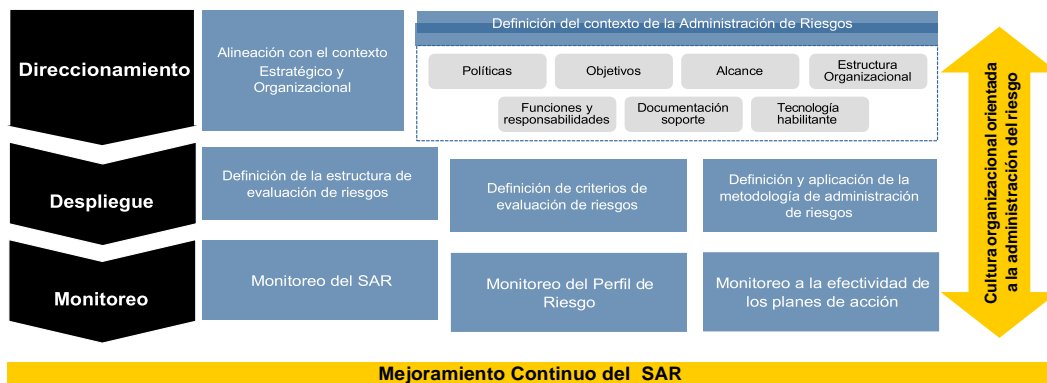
Direccionamiento

Alineación con el contexto Estratégico y Organizacional

Definición del contexto de la Administración de Riesgos

Políticas

Objetivos

Alcance

Estructura Organizacional

Funciones y responsabilidades

Documentación soporte

Tecnología habilitante

Despliegue

Definición de la estructura de evaluación de riesgos

Definición de criterios de evaluación de riesgos

Definición y aplicación de la metodología de administración de riesgos

Monitoreo

Monitoreo del SAR

Monitoreo del Perfil de Riesgo

Monitoreo a la efectividad de los planes de acción

Cultura organizacional orientada a la administración del riesgo

Mejoramiento Continuo del SAR